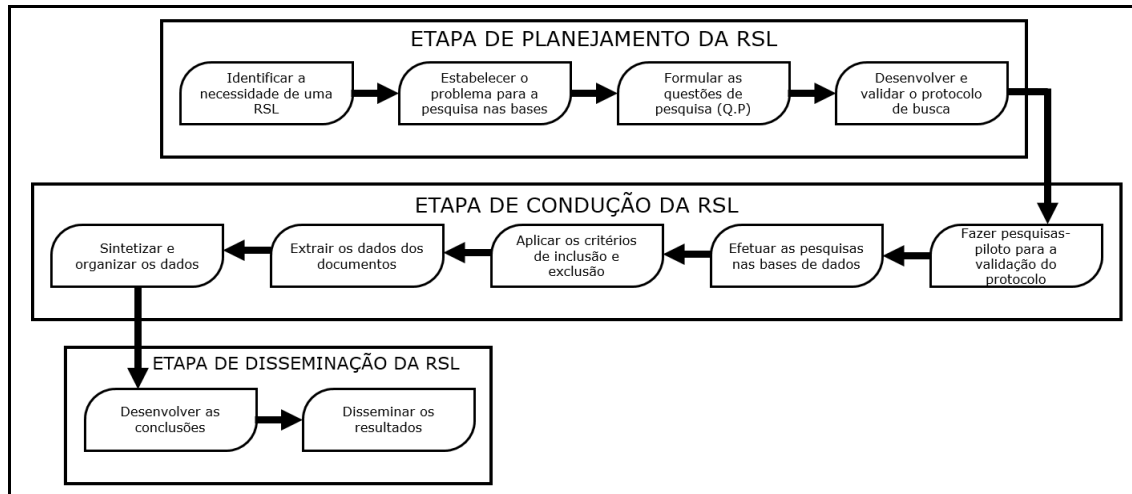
ETAPA DE PLANEJAMENTO DA RSL

Identificar a necessidade de uma RSL

Estabelecer o problema para a pesquisa nas bases

Formular as questões de pesquisa (Q.P)

Desenvolver e validar o protocolo de busca

ETAPA DE CONDUÇÃO DA RSL

Fazer pesquisas-piloto para a validação do protocolo

Efetuar as pesquisas nas bases de dados

Aplicar os critérios de inclusão e exclusão

Extrair os dados dos documentos

Sintetizar e organizar os dados

ETAPA DE DISSEMINAÇÃO DA RSL

Desenvolver as conclusões

Disseminar os resultados